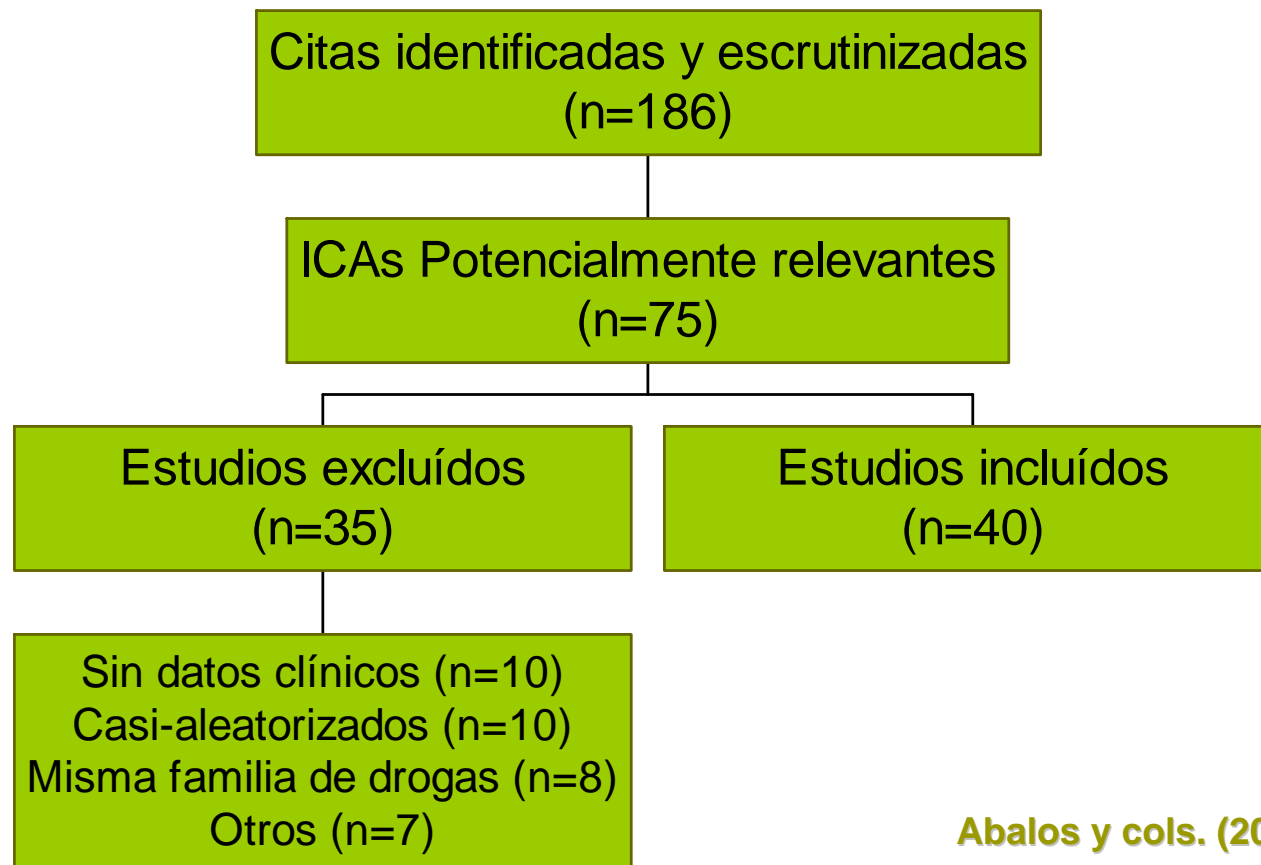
Citas identificadas y escrutinizadas
(n=186)

ICAs Potencialmente relevantes
(n=75)

Estudios excluídos
(n=35)

Estudios incluídos
(n=40)

Sin datos clínicos (n=10)
Casi-aleatorizados (n=10)
Misma familia de drogas (n=8)
Otros (n=7)

Abalos y cols. (20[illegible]